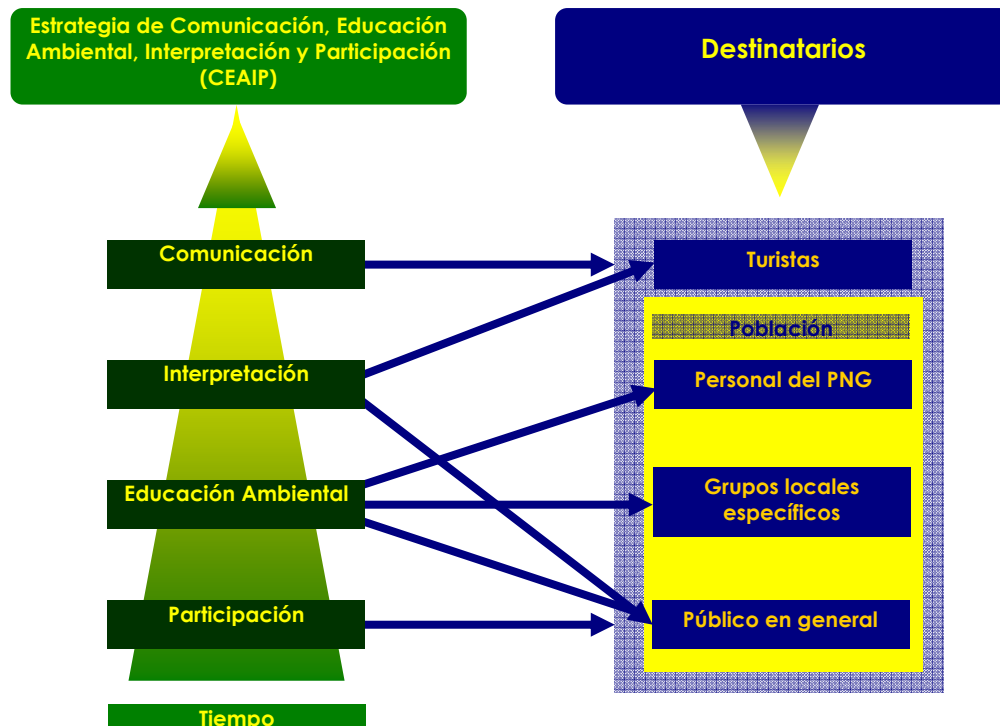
Estrategia de Comunicación, Educación Ambiental, Interpretación y Participación (CEAIP)

Destinatarios

Comunicación

Interpretación

Educación Ambiental

Participación

Tiempo

Turistas

Población

Personal del PNG

Grupos locales específicos

Público en general